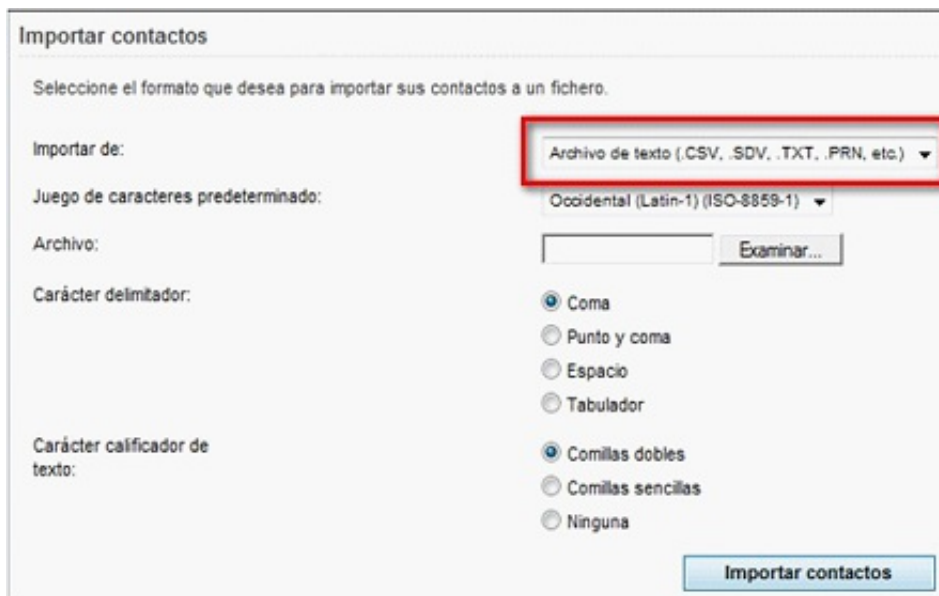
Importar contactos

Seleccione el formato que desea para importar sus contactos a un fichero.

Importar de: Archivo de texto (.CSV, .SDV, .TXT, .PRN, etc.)

Juego de caracteres predeterminado: Occidental (Latin-1) (ISO-8859-1)

Archivo: Examinar...

Carácter delimitador:
Coma
Punto y coma
Espacio
Tabulador

Carácter calificador de texto:
Comillas dobles
Comillas sencillas
Ninguna

Importar contactos